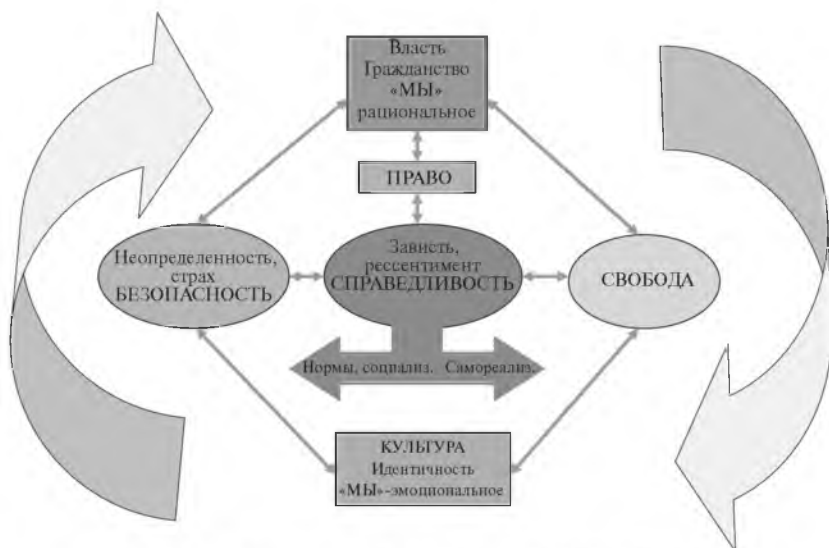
Власть
Гражданство
«МЫ»
рациональное

ПРАВО

Неопределенность, страх
БЕЗОПАСНОСТЬ

Зависть, рессентимент
СПРАВЕДЛИВОСТЬ

СВОБОДА

Нормы, социализ. Самореализ.

КУЛЬТУРА
Идентичность
«МЫ»-эмоциональное